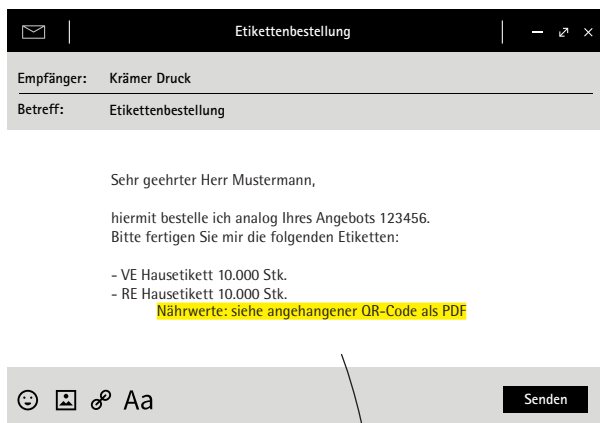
Etikettenbestellung

Empfänger: Krämer Druck

Betreff: Etikettenbestellung

Sehr geehrter Herr Mustermann,

hiermit bestelle ich analog Ihres Angebots 123456.
Bitte fertigen Sie mir die folgenden Etiketten:

- VE Hausetikett 10.000 Stk.
- RE Hausetikett 10.000 Stk.
Nährwerte: siehe angehangener QR-Code als PDF

Aa

Senden